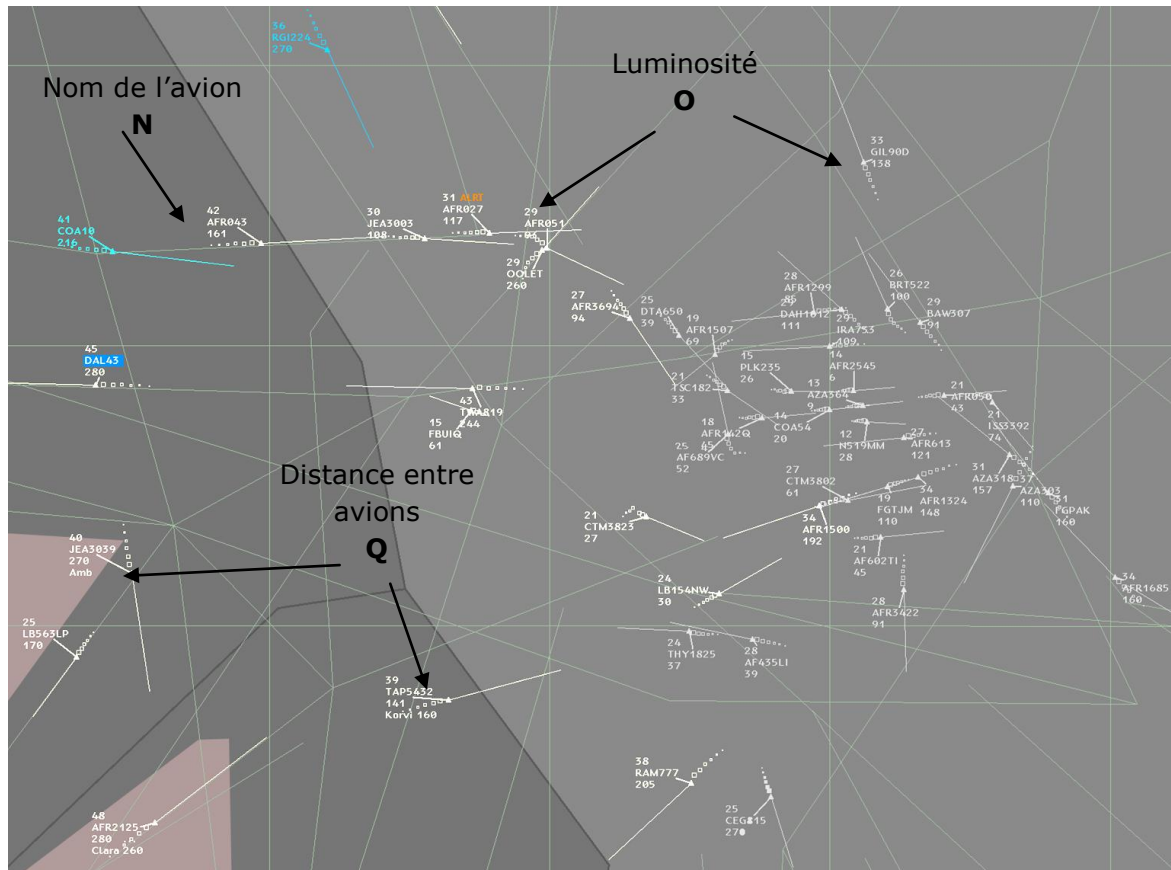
Nom de l'avion
N

Luminosité
O

Distance entre avions
Q

36
RGI224
270

41
COA10
216

42
AFR043
161

30
JEA3003
108

31 ALRT
AFR027
117

29
AFR051

29
OOLET
260

33
GIL90D
138

28
AFR1299
85

26
BRT522
100

29
BAW307
91

29
DAH1012
111

29
IRA753
109

27
AFR3694
94

25
DTA650
39

19
AFR1507
69

14
AFR2545
6

15
PLK235
26

13
AZA364
9

21
TSC182
33

21
AFR050
43

21
ISS3392
74

45
DAL43
280

43
TAR819
244

15
FBUIQ
61

18
AFR142Q
45

25
AF689VC
52

14
COA54
20

12
N519MM
28

27
AFR613
121

27
CTM3802
61

31
AZA318
157

37
AZA303
110

31
FGPAK
160

19
FGTJM
110

34
AFR1324
148

21
CTM3823
27

34
AFR1500
192

21
AF602TI
45

40
JEA3039
270
Amb

24
LB154NW
30

34
AFR1685
160

28
AFR3422
91

25
LB563LP
170

24
THY1825
37

28
AF435LI
39

39
TAP5432
141
Korvi 160

38
RAM777
205

25
CEG815
270

48
AFR2125
280
Clara 260